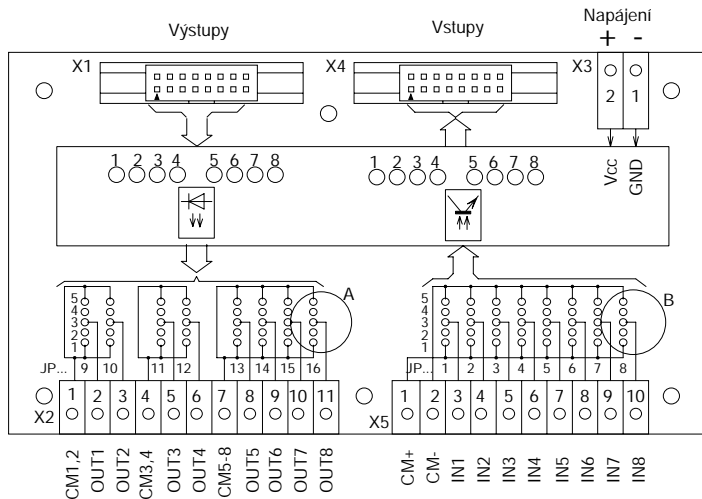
Výstupy

Vstupy

Napájení
+ -

X1

X4

X3

2 1

1 2 3 4 5 6 7 8

1 2 3 4 5 6 7 8

Vcc
GND

5
4
3
2
1
JP...
9 10

11 12

13 14 15 16

A

5
4
3
2
1
JP...
1 2 3 4 5 6 7 8

B

X2
1 2 3 4 5 6 7 8 9 10 11

X5
1 2 3 4 5 6 7 8 9 10

CM1,2
OUT1
OUT2
CM3,4
OUT3
OUT4
CM5-8
OUT5
OUT6
OUT7
OUT8

CM+
CM-
IN1
IN2
IN3
IN4
IN5
IN6
IN7
IN8